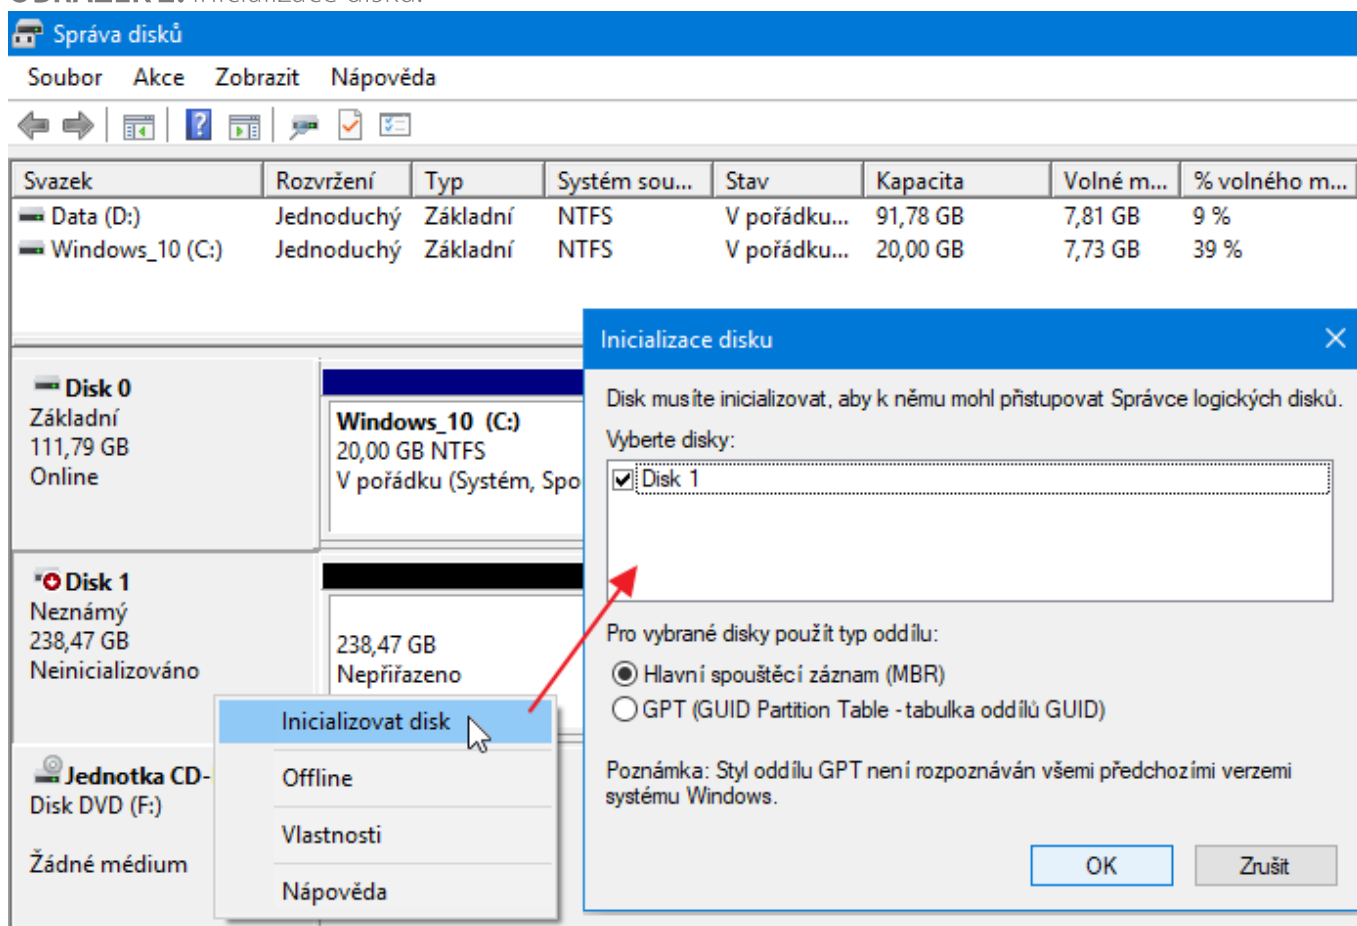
Správa disků

Soubor Akce Zobrazit Nápověda

| Svazek | Rozvržení | Typ | Systém sou... | Stav | Kapacita | Volné m... | % volného m... |
|---|---|---|---|---|---|---|---|
| Data (D:) | Jednoduchý | Základní | NTFS | V pořádku... | 91,78 GB | 7,81 GB | 9 % |
| Windows_10 (C:) | Jednoduchý | Základní | NTFS | V pořádku... | 20,00 GB | 7,73 GB | 39 % |

Disk 0
Základní
111,79 GB
Online

Windows_10 (C:)
20,00 GB NTFS
V pořádku (Systém, Spo

Disk 1
Neznámý
238,47 GB
Neinicializováno

238,47 GB
Nepřiřazeno

Jednotka CD-
Disk DVD (F:)

Žádné médium

Inicializovat disk
Offline
Vlastnosti
Nápověda

Inicializace disku

Disk musíte inicializovat, aby k němu mohl přistupovat Správce logických disků.

Vyberte disky:

Disk 1

Pro vybrané disky použít typ oddílu:

Hlavní spouštěcí záznam (MBR)

GPT (GUID Partition Table - tabulka oddílů GUID)

Poznámka: Styl oddílu GPT není rozpoznáván všemi předchozími verzemi systému Windows.

OK Zrušit